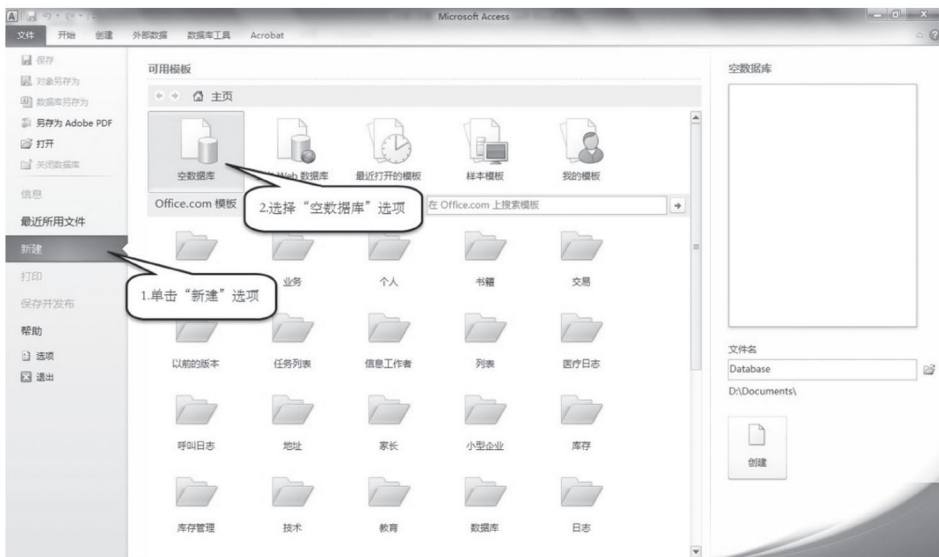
Microsoft Access

文件 开始 创建 外部数据 数据库工具 Acrobat

保存
对象另存为
数据库另存为
另存为 Adobe PDF
打开
关闭数据库
信息
最近所用文件
新建
打印
保存并发布
帮助
选项
退出

可用模板

主页

空数据库
Web 数据库
最近打开的模板
样本模板
我的模板

Office.com 模板

在 Office.com 上搜索模板

2.选择“空数据库”选项

1.单击“新建”选项

业务
个人
书籍
交易

以前的版本
任务列表
信息工作者
列表
医疗日志

呼叫日志
地址
家长
小型企业
库存

库存管理
技术
教育
数据库
日志

空数据库

文件名
Database
D:\Documents\

创建